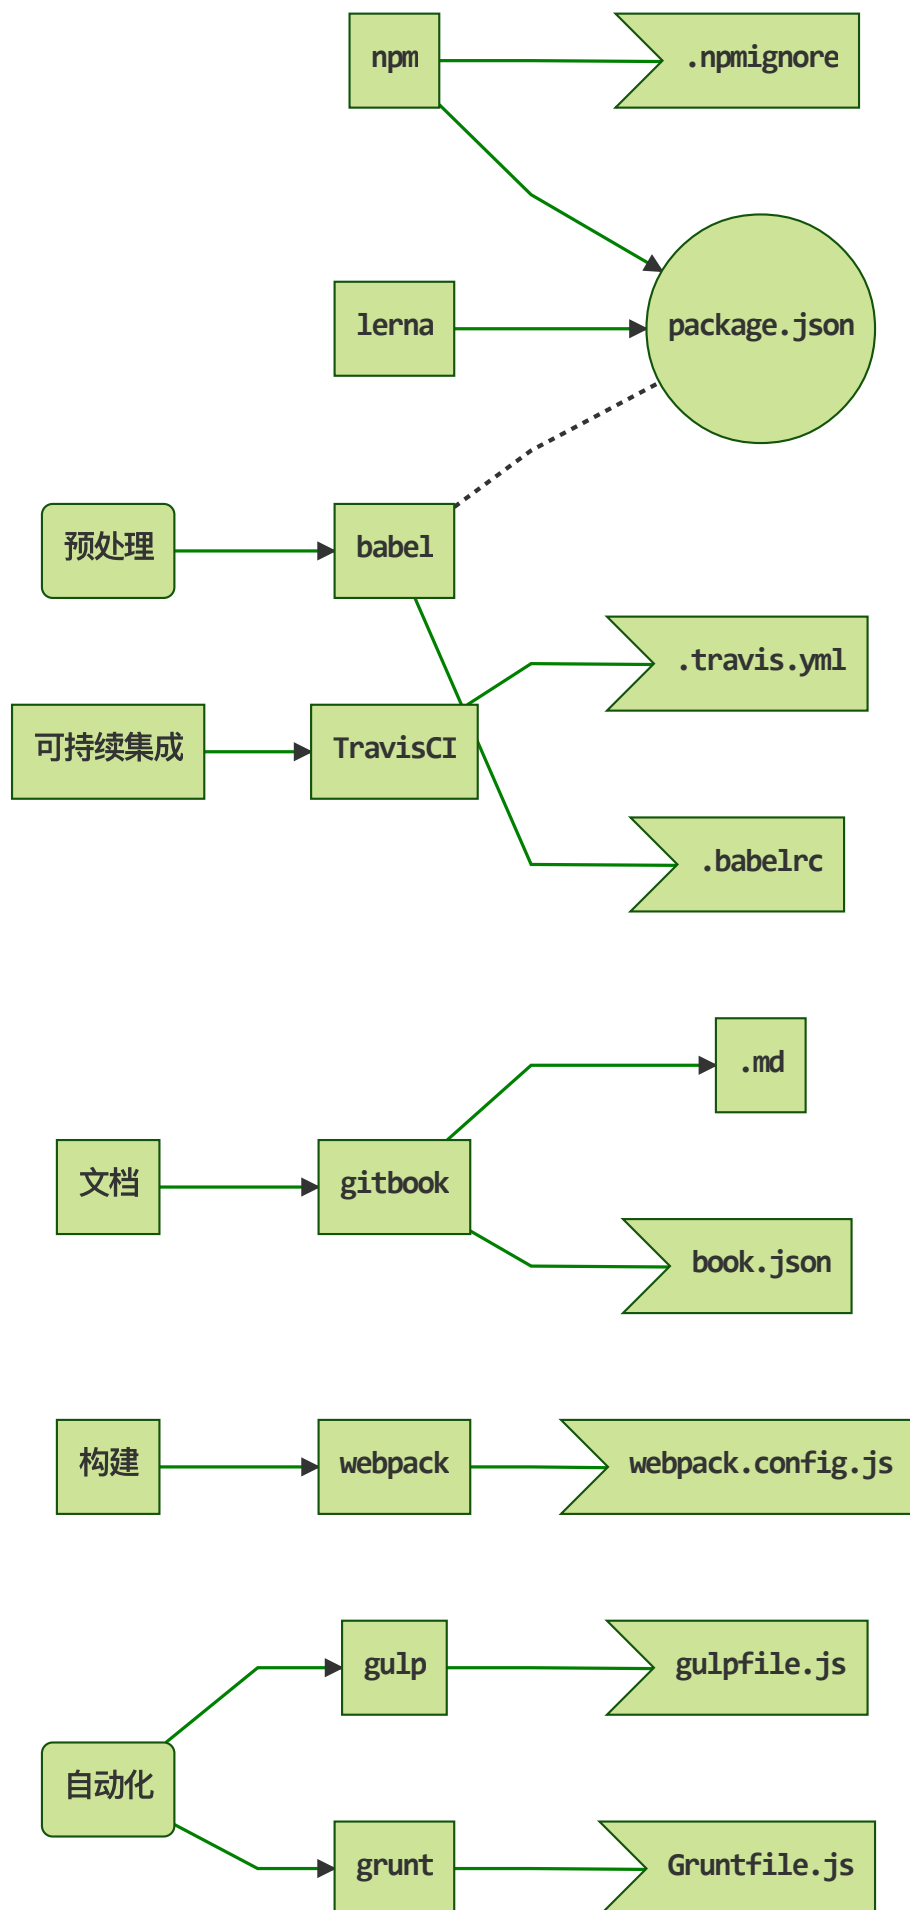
npm

.npmignore

lerna

package.json

预处理

babel

.travis.yml

可持续集成

TravisCI

.babelrc

.md

文档

gitbook

book.json

构建

webpack

webpack.config.js

gulp

gulpfile.js

自动化

grunt

Gruntfile.js